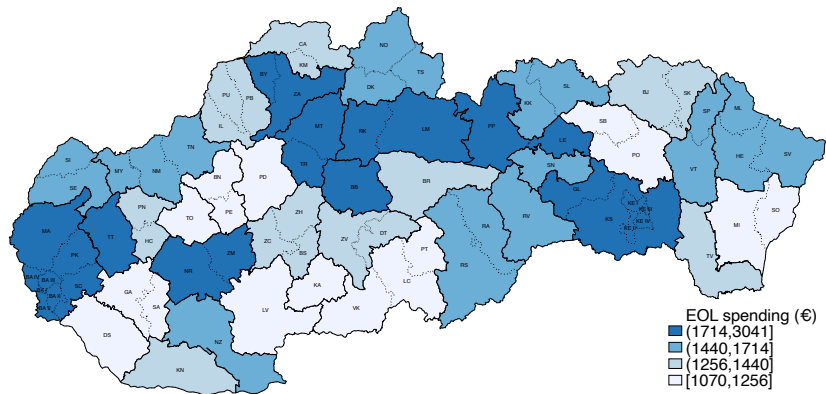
CA
KM
NO
BY
ZA
TS
PU
PB
DK
SL
BJ
SK
IL
MT
RK
LM
PP
KK
SB
ML
SP
LE
PO
TN
SI
MY
NM
TR
SN
HE
SV
BN
PD
BR
GL
VT
SE
BB
PN
TO
PE
ZH
KS
KE
SO
MA
TT
HC
ZC
ZV
DT
RA
RV
MI
PK
NR
ZM
BS
PT
BA
SC
GA
SA
KA
LC
RS
TV
LV
VK
DS
NZ
KN
EOL spending (€)
(1714,3041]
(1440,1714]
(1256,1440]
[1070,1256]